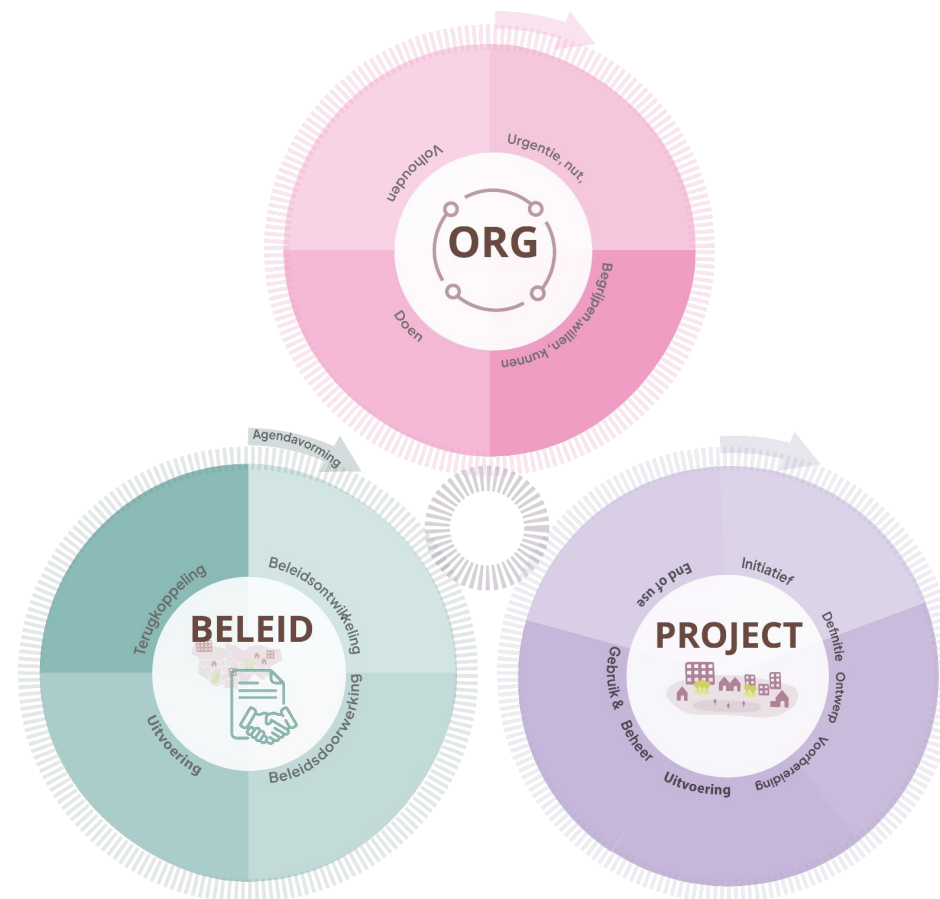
ORG

Urgentie, nut,

Begrijpen,willen, kunnen

Doen

Volhouden

Agendavorming

BELEID

Beleidsontwikkeling

Beleidsdoorwerking

Uitvoering

Terugkoppeling

PROJECT

Initiatief

Definitie

Ontwerp

Voorbereiding

Uitvoering

Gebruik & Beheer

End of use